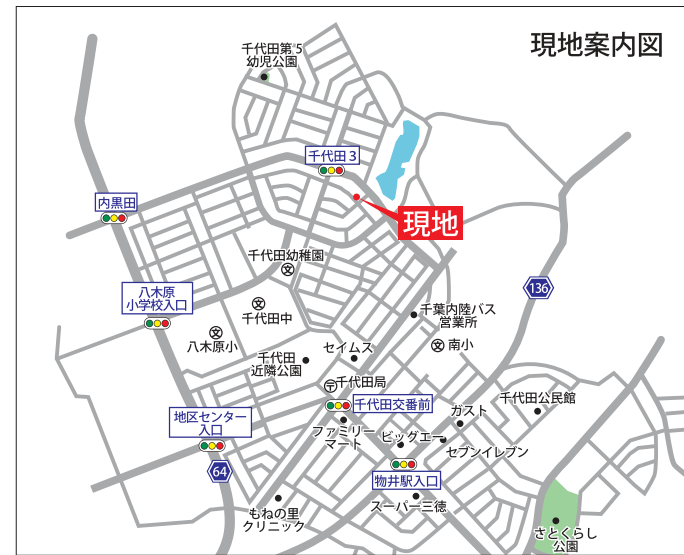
現地案内図

千代田第５幼児公園

千代田３

現地

内黒田

千代田幼稚園

136

八木原小学校入口

千代田中

千葉内陸バス営業所

八木原小

セイムス

南小

千代田近隣公園

千代田局

千代田公民館

千代田交番前

ガスト

地区センター入口

ファミリーマート

ビッグエー

セブンイレブン

64

物井駅入口

もねの里クリニック

スーパー三徳

さとくらし公園